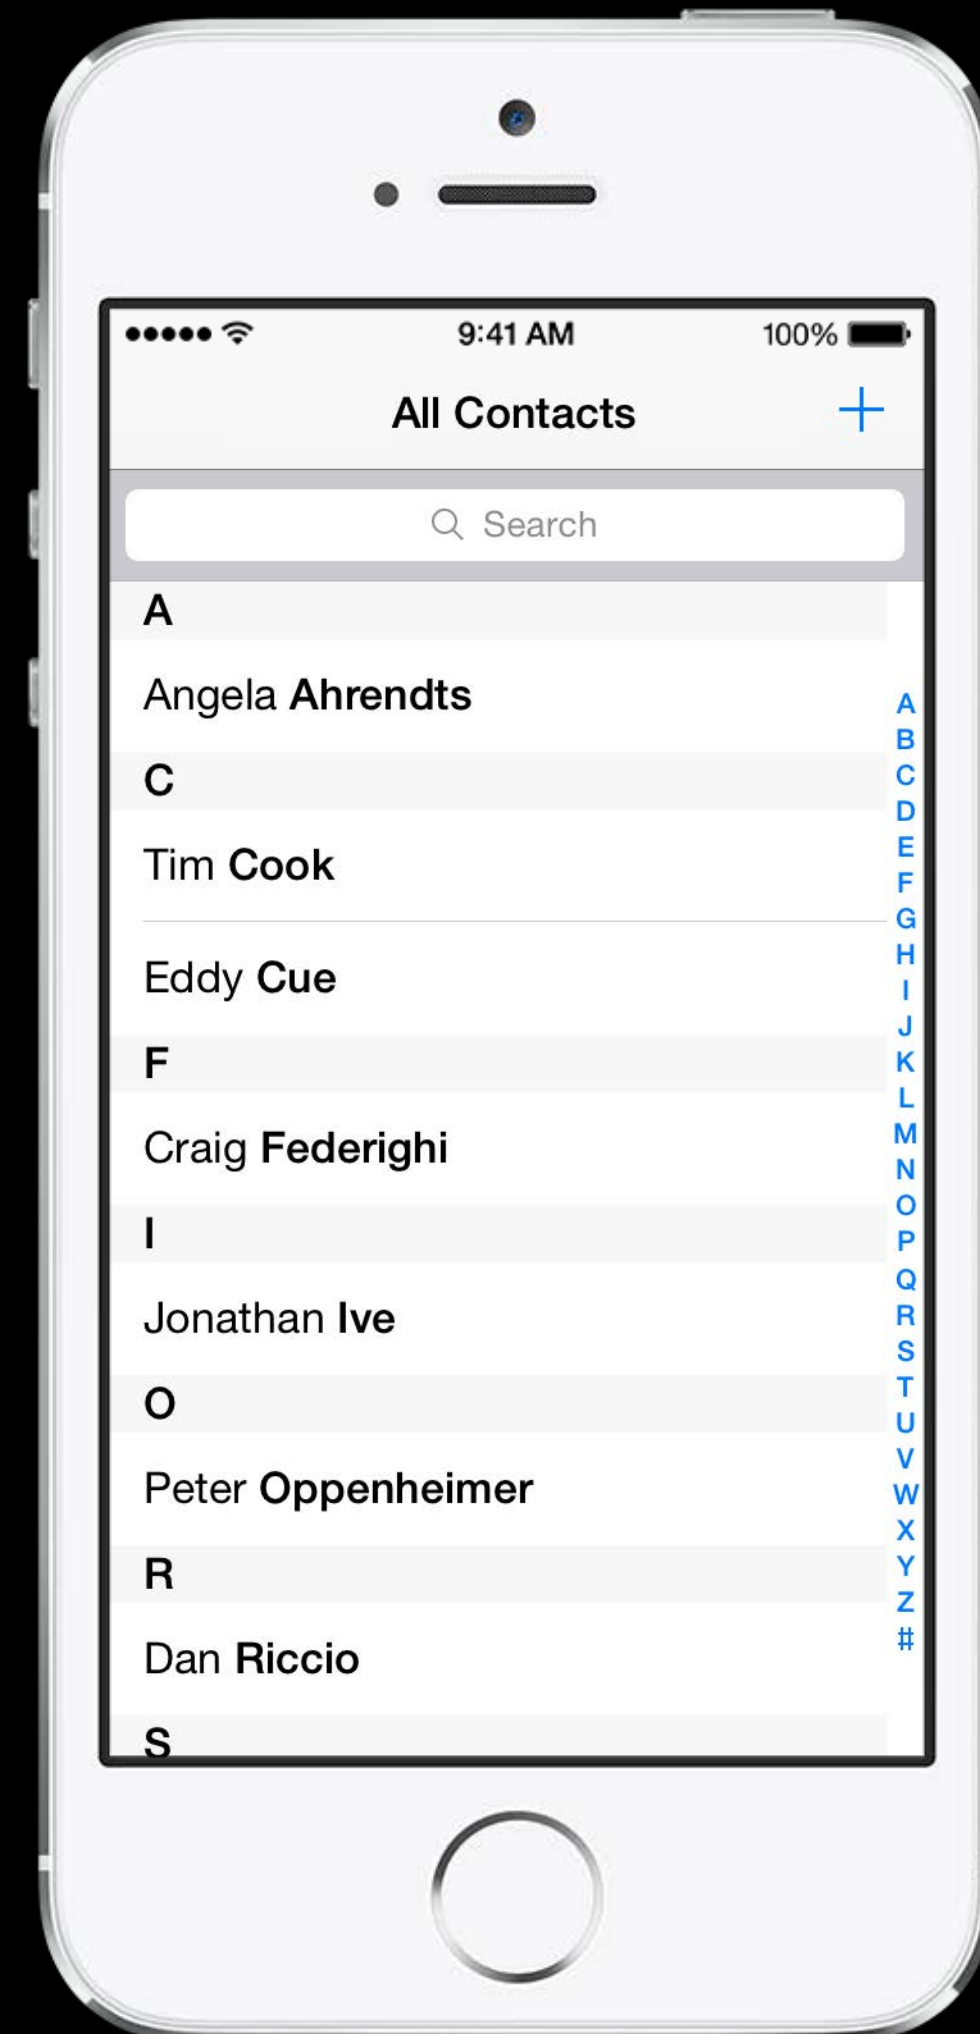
9:41 AM 100%

All Contacts +

Search

A

Angela Ahrendts

C

Tim Cook

Eddy Cue

F

Craig Federighi

I

Jonathan Ive

O

Peter Oppenheimer

R

Dan Riccio

S

A B C D E F G H I J K L M N O P Q R S T U V W X Y Z #